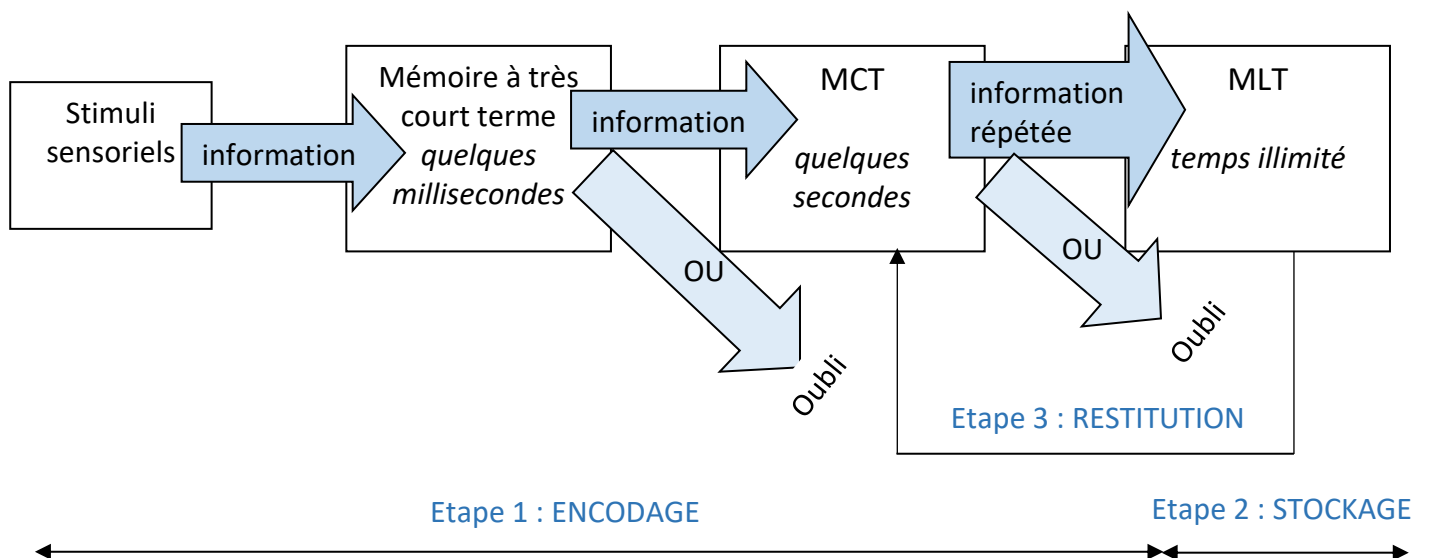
Stimuli sensoriels

information

Mémoire à très court terme
*quelques millisecondes*

information

OU

Oubli

MCT

*quelques secondes*

information répétée

OU

Oubli

MLT

*temps illimité*

Etape 3 : RESTITUTION

Etape 1 : ENCODAGE

Etape 2 : STOCKAGE